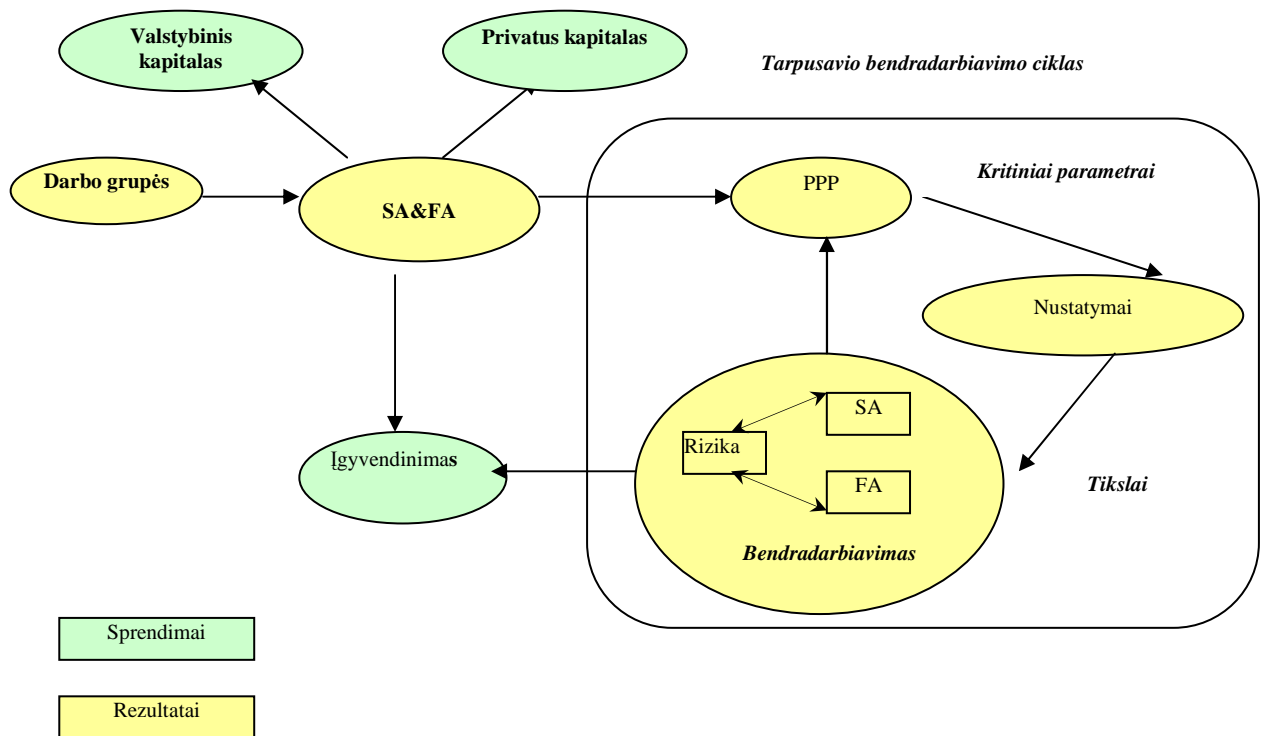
Valstybinis kapitalas

Privatus kapitalas

Tarpusavio bendradarbiavimo ciklas

Darbo grupės

SA&FA

PPP

Kritiniai parametrai

Nustatymai

SA

Rizika

FA

Įgyvendinimas

Tikslai

Bendradarbiavimas

Sprendimai

Rezultatai